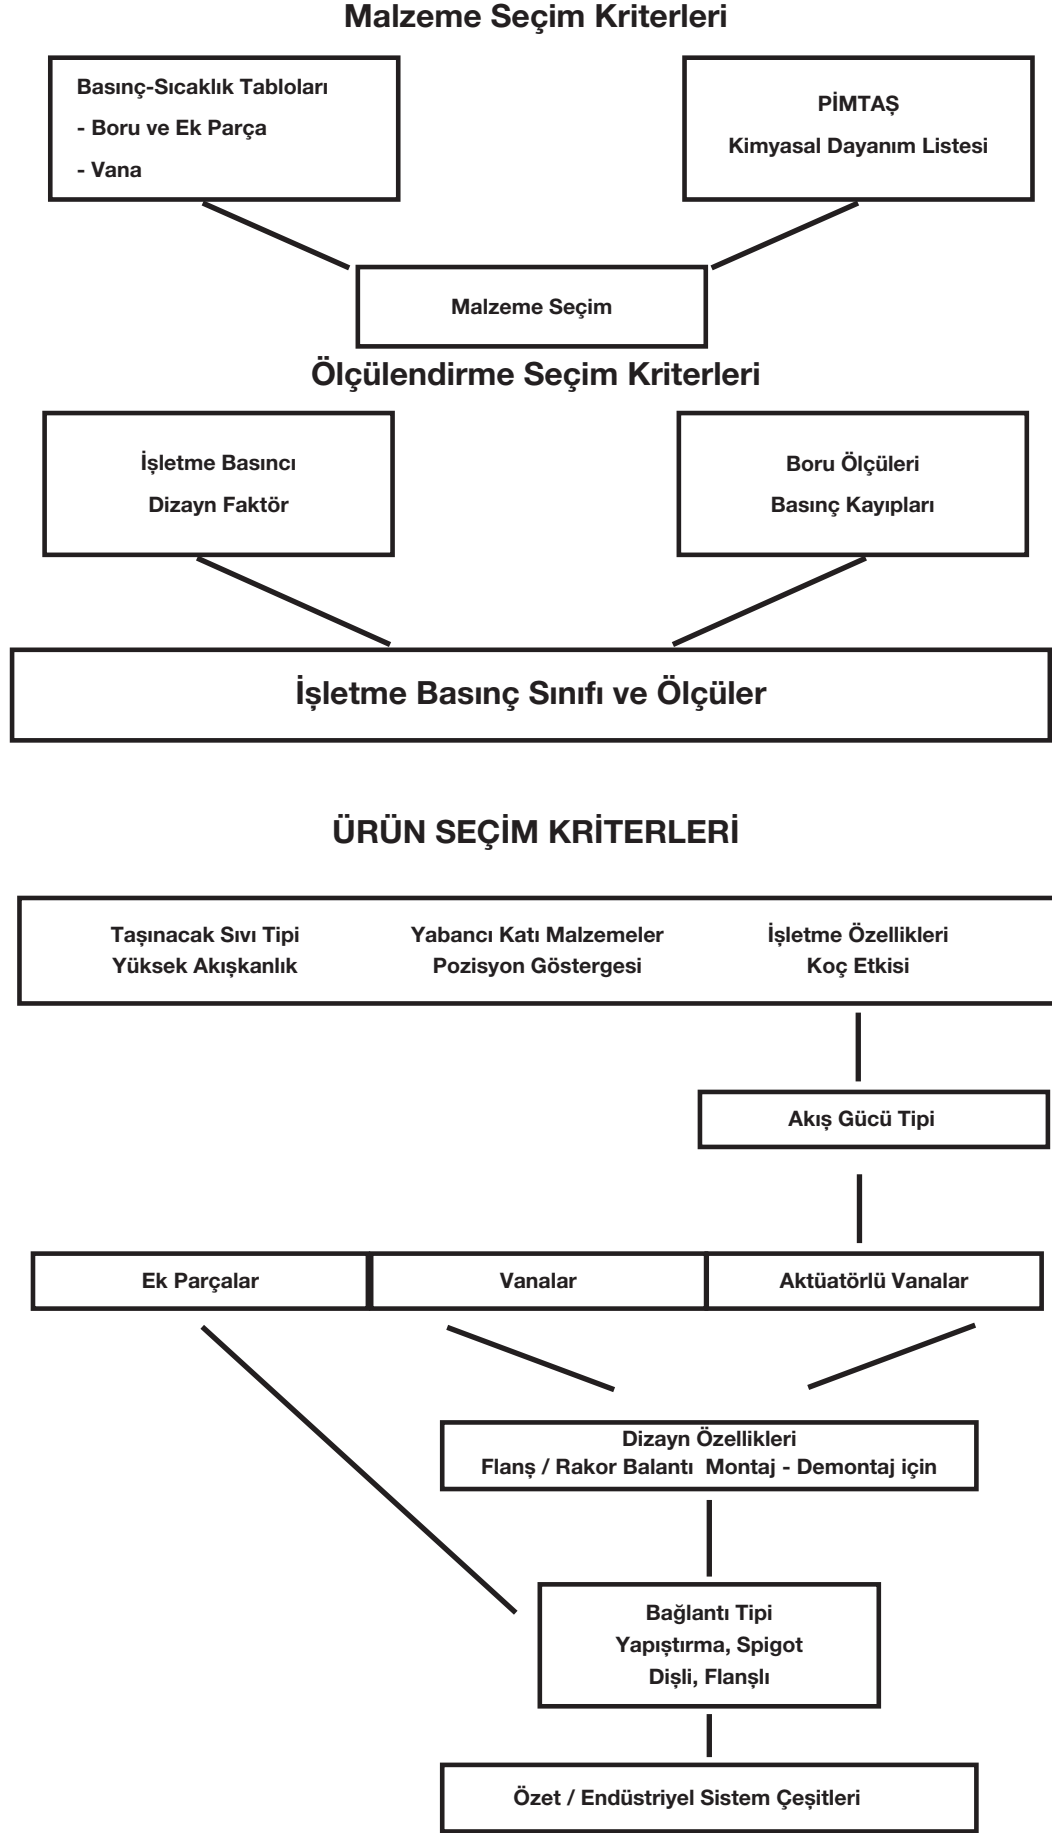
Malzeme Seçim Kriterleri

Basınç-Sıcaklık Tabloları
- Boru ve Ek Parça
- Vana

PİMTAŞ
Kimyasal Dayanım Listesi

Malzeme Seçim

Ölçülendirme Seçim Kriterleri

İşletme Basıncı
Dizayn Faktör

Boru Ölçüleri
Basınç Kayıpları

İşletme Basınç Sınıfı ve Ölçüler

ÜRÜN SEÇİM KRİTERLERİ

Taşınacak Sıvı Tipi
Yüksek Akışkanlık

Yabancı Katı Malzemeler
Pozisyon Göstergesi

İşletme Özellikleri
Koç Etkisi

Akış Gücü Tipi

Ek Parçalar

Vanalar

Aktüatörlü Vanalar

Dizayn Özellikleri
Flanş / Rakor Balantı Montaj - Demontaj için

Bağlantı Tipi
Yapıştırma, Spigot
Dişli, Flanşlı

Özet / Endüstriyel Sistem Çeşitleri